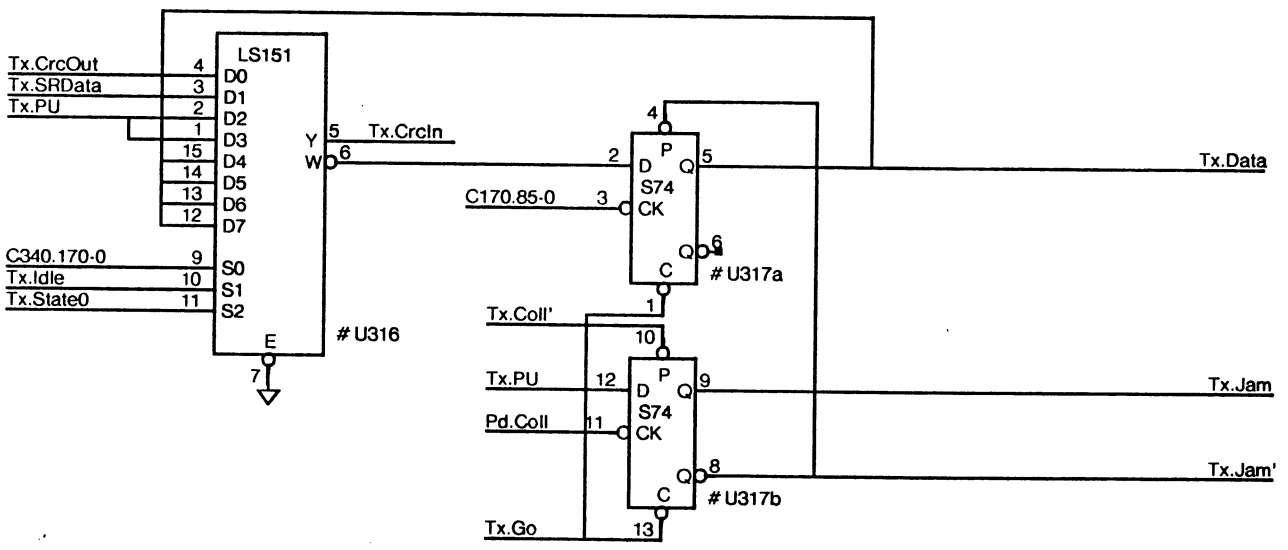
LS151

Tx.CrcOut 4 D0
Tx.SRData 3 D1
Tx.PU 2 D2
1 D3
15 D4
14 D5
13 D6
12 D7

Y 5 Tx.CrcIn
W 6

C340.170-0 9 S0
Tx.Idle 10 S1
Tx.State0 11 S2

E
7

# U316

4
P
2 D Q 5
S74
C170.85-0 3 CK
Q 6
C
1
# U317a

Tx.Data

Tx.Coll'
10
P
Tx.PU 12 D Q 9
S74
Pd.Coll 11 CK
Q 8
C
# U317b
Tx.Go 13

Tx.Jam

Tx.Jam'